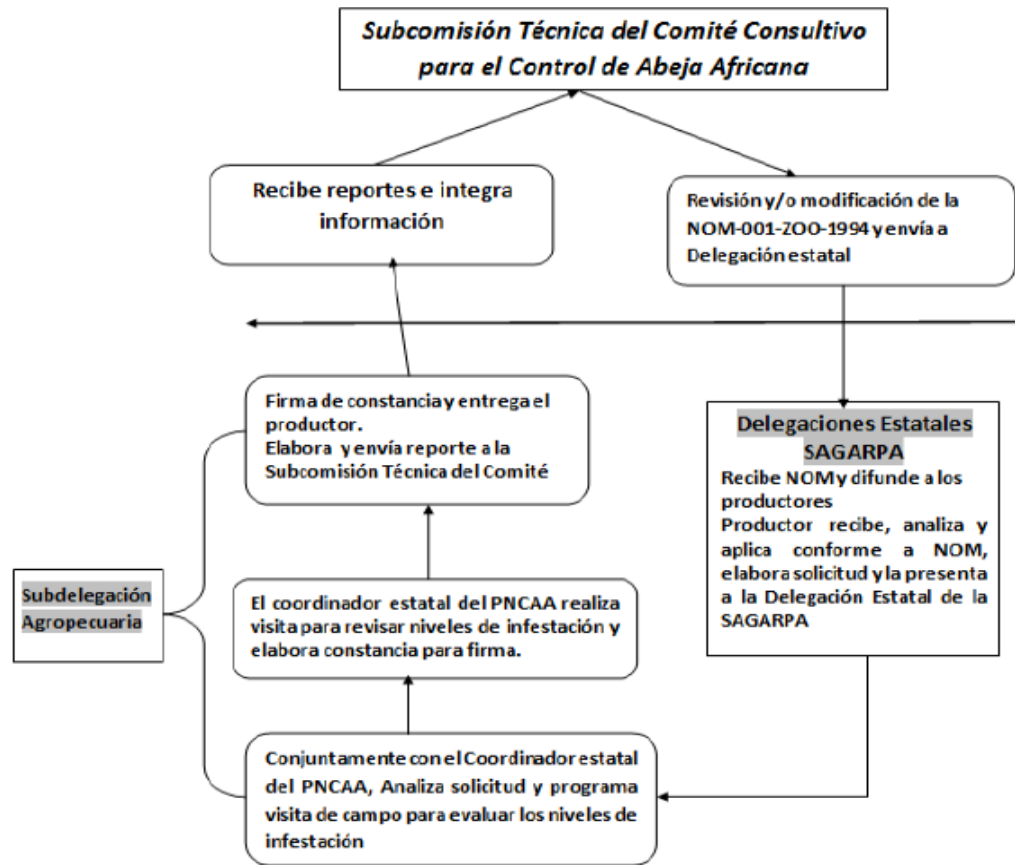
Subcomisión Técnica del Comité Consultivo para el Control de Abeja Africana

Recibe reportes e integra información

Revisión y/o modificación de la NOM-001-ZOO-1994 y envía a Delegación estatal

Firma de constancia y entrega el productor.
Elabora y envía reporte a la Subcomisión Técnica del Comité

Delegaciones Estatales SAGARPA
Recibe NOM y difunde a los productores
Productor recibe, analiza y aplica conforme a NOM, elabora solicitud y la presenta a la Delegación Estatal de la SAGARPA

Subdelegación Agropecuaria

El coordinador estatal del PNCAA realiza visita para revisar niveles de infestación y elabora constancia para firma.

Conjuntamente con el Coordinador estatal del PNCAA, Analiza solicitud y programa visita de campo para evaluar los niveles de infestación